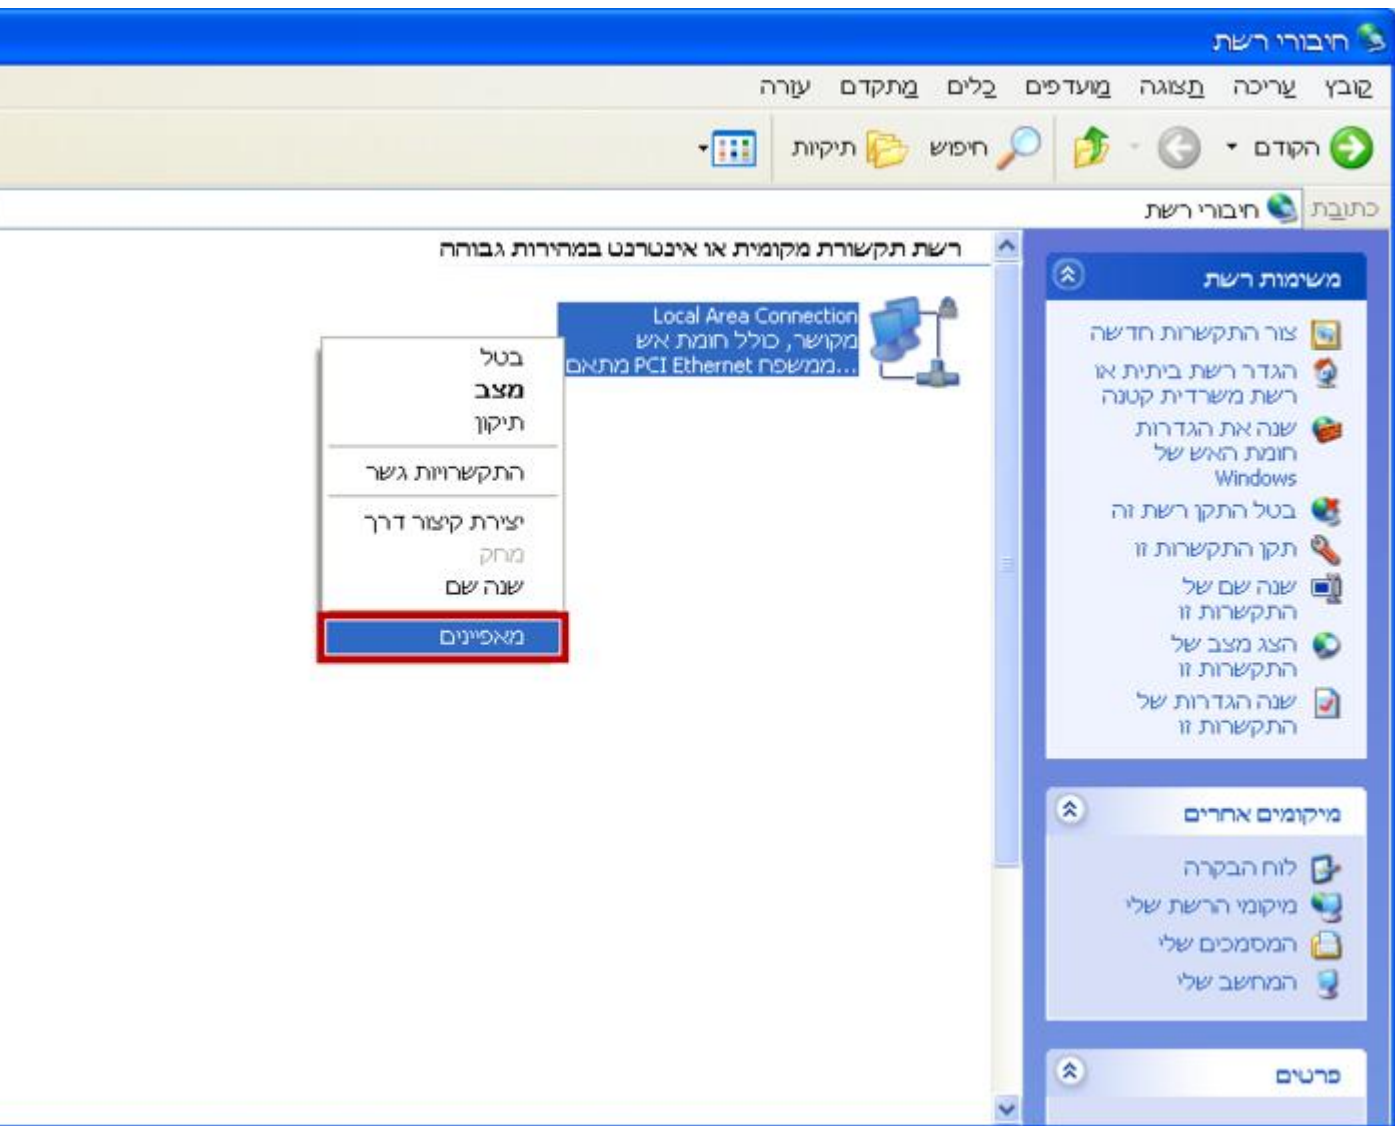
חיבורי רשת

קובץ עריכה תצוגה מועדפים כלים מתקדם עזרה

הקודם חיפוש תיקיות

כתובת חיבורי רשת

משימות רשת

צור התקשרות חדשה
הגדר רשת ביתית או רשת משרדית קטנה
שנה את הגדרות חומת האש של Windows
בטל התקן רשת זה
תקן התקשרות זו
שנה שם של התקשרות זו
הצג מצב של התקשרות זו
שנה הגדרות של התקשרות זו

מיקומים אחרים

לוח הבקרה
מיקומי הרשת שלי
המסמכים שלי
המחשב שלי

פרטים

רשת תקשורת מקומית או אינטרנט במהירות גבוהה

Local Area Connection
מקושר, כולל חומת אש
...ממשפחת PCI Ethernet מתאם

בטל
מצב
תיקון
התקשרויות גשר
יצירת קיצור דרך
מחק
שנה שם
מאפיינים